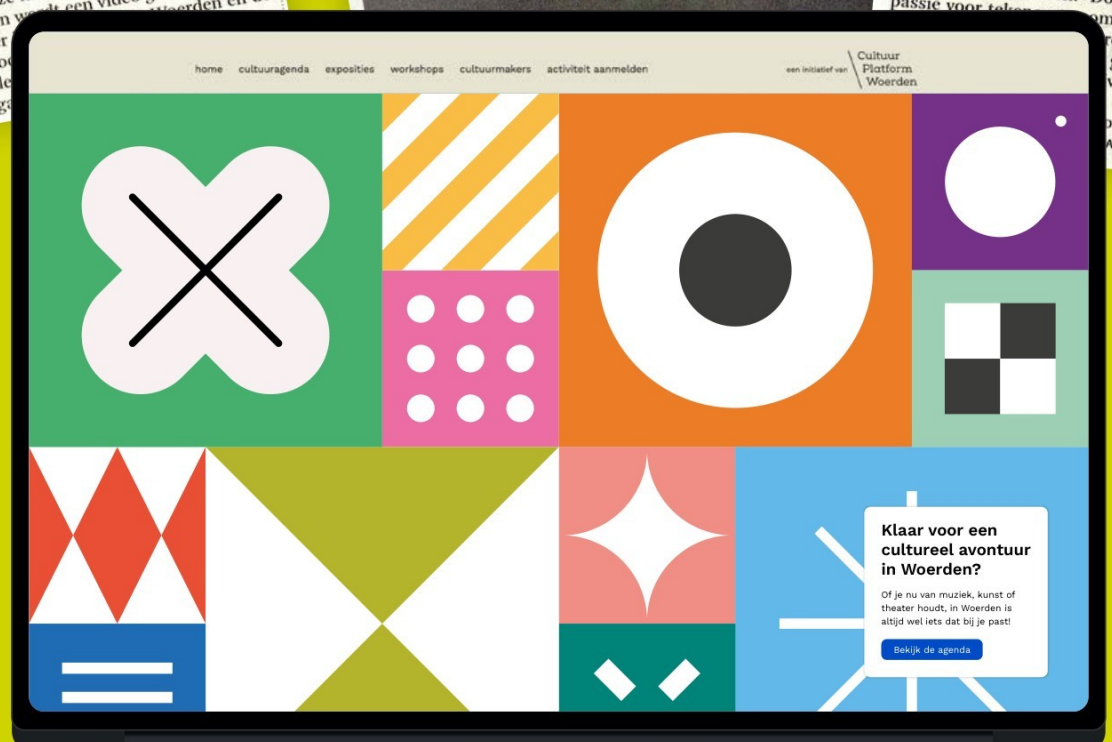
...ıst een video g... ...oerden en d... passie voor teken...

home cultuuragenda exposities workshops cultuurmakers activiteit aanmelden

een initiatief van Cultuur Platform Woerden

Klaar voor een cultureel avontuur in Woerden?

Of je nu van muziek, kunst of theater houdt, in Woerden is altijd wel iets dat bij je past!

Bekijk de agenda